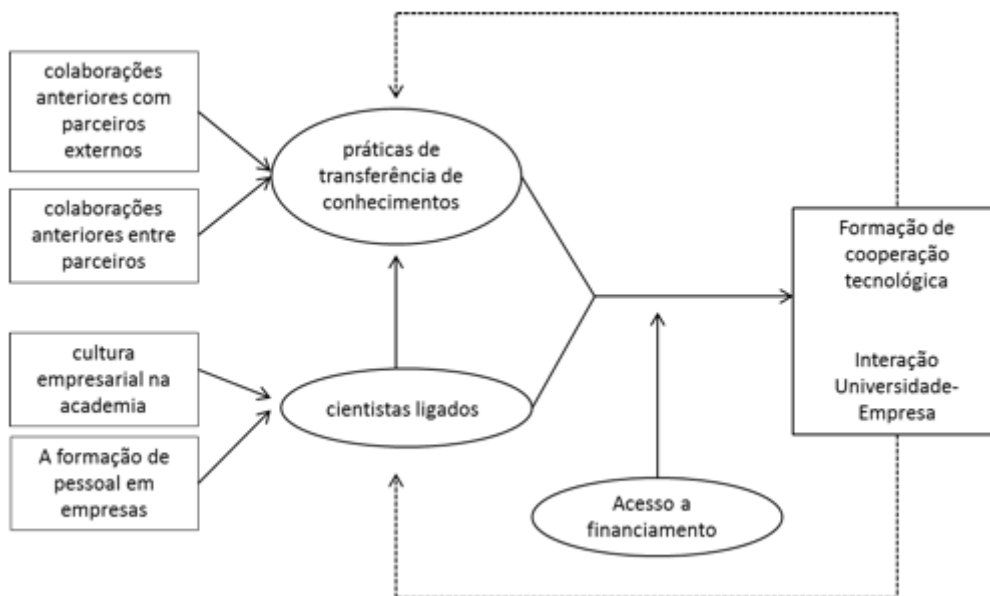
colaborações anteriores com parceiros externos

colaborações anteriores entre parceiros

cultura empresarial na academia

A formação de pessoal em empresas

práticas de transferência de conhecimentos

cientistas ligados

Acesso a financiamento

Formação de cooperação tecnológica

Interação Universidade-Empresa